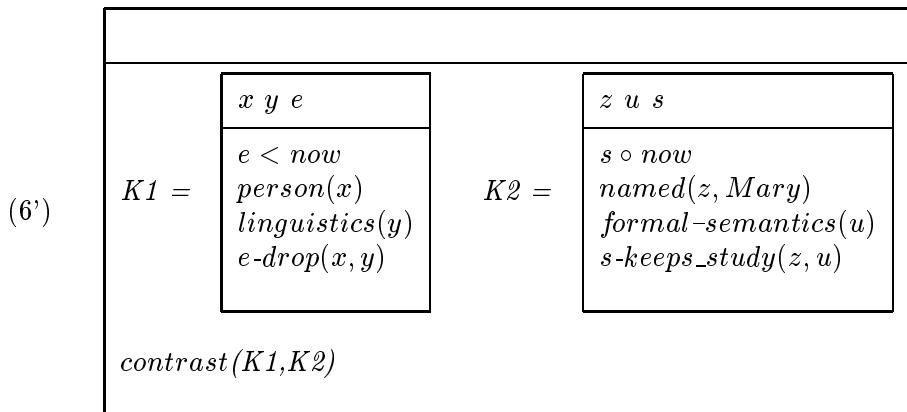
(6')

$K1 =$

| $x\ y\ e$ |
|---|
| $e < now$<br>$person(x)$<br>$linguistics(y)$<br>$e\text{-}drop(x, y)$ |

$K2 =$

| $z\ u\ s$ |
|---|
| $s \circ now$<br>$named(z, Mary)$<br>$formal\text{-}semantics(u)$<br>$s\text{-}keeps\_study(z, u)$ |

$contrast(K1,K2)$